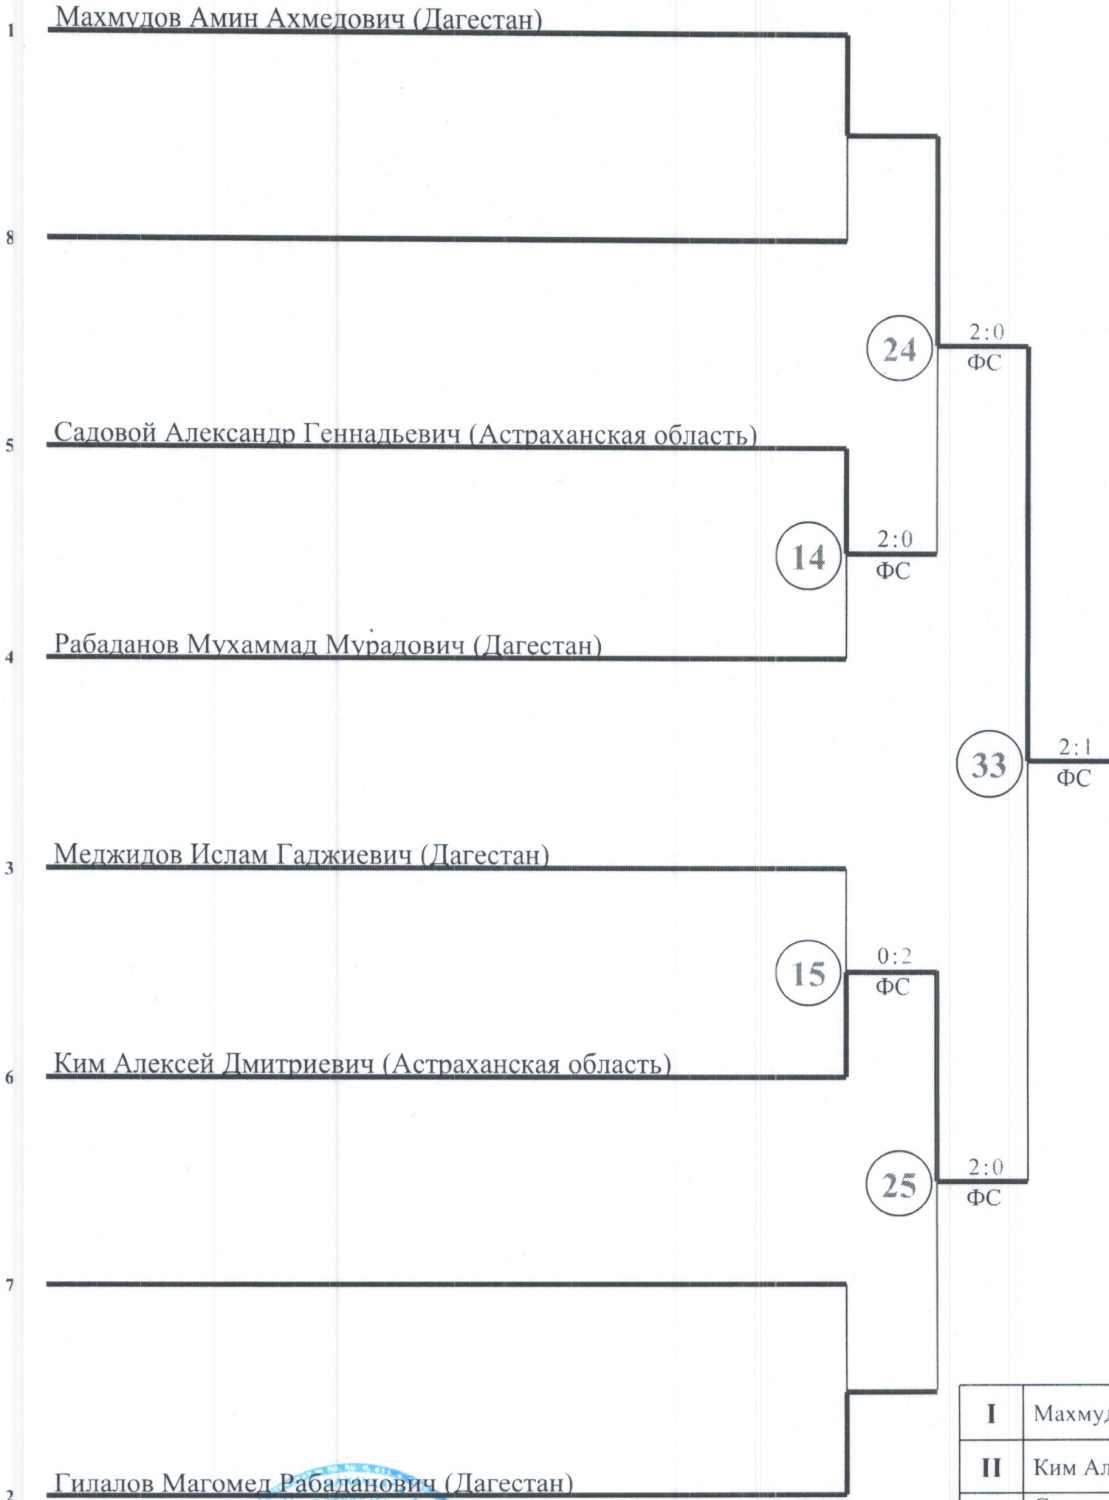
1 Махмудов Амин Ахмедович (Дагестан)

8

24
2:0
ФС

5 Садовой Александр Геннадьевич (Астраханская область)

14
2:0
ФС

4 Рабаданов Мухаммад Мурадович (Дагестан)

33
2:1
ФС

3 Меджидов Ислам Гаджиевич (Дагестан)

15
0:2
ФС

6 Ким Алексей Дмитриевич (Астраханская область)

25
2:0
ФС

7

2 Гилалов Магомед Рабаданович (Дагестан)

| I | Махму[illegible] |
| II | Ким Ал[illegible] |